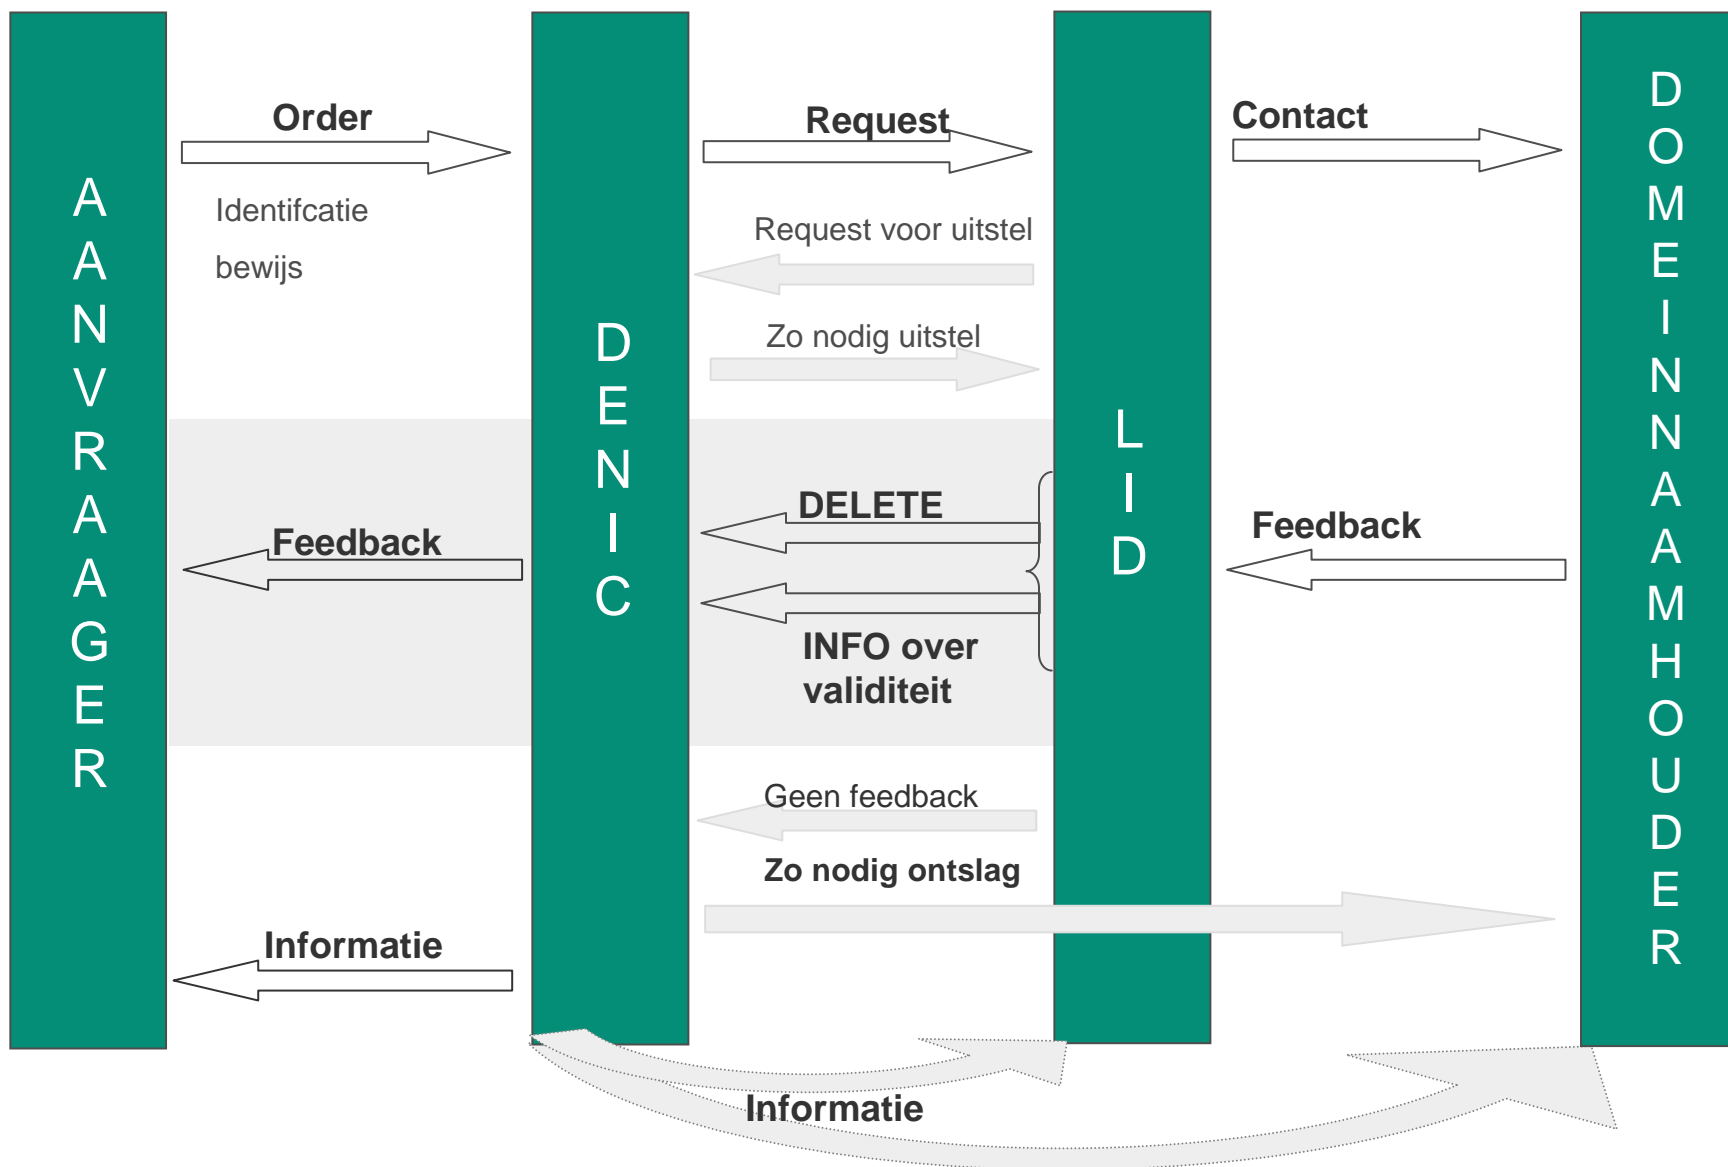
AANVRAAGER

Order

Identifcatie

bewijs

DENIC

Request

Request voor uitstel

Zo nodig uitstel

LID

Contact

DOMEINNAAMHOUDER

Feedback

DELETE

INFO over validiteit

Feedback

Geen feedback

Zo nodig ontslag

Informatie

Informatie